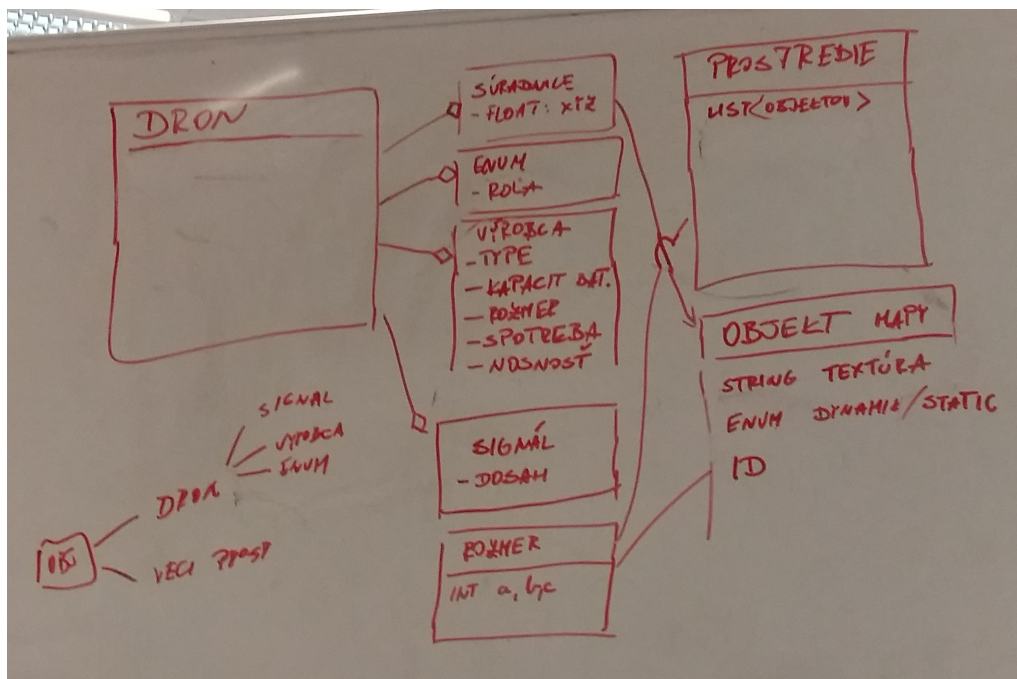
DRON

SÚRADNICE
- FLOAT: XYZ

ENUM
- ROLA

VÝROBCA
- TYPE
- KAPACIT BAT.
- ROZMER
- SPOTREBA
- NOSNOSŤ

SIGNÁL
- DOSAH

ROZMER
INT a, b, c

PROSTREDIE
LIST<OBJEKTOV>

OBJEKT MAPY
STRING TEXTÚRA
ENUM DYNAMIC/STATIC
ID

SIGNAL
VÝROBCA
ENUM
DRON
OBJ
VECI PROST